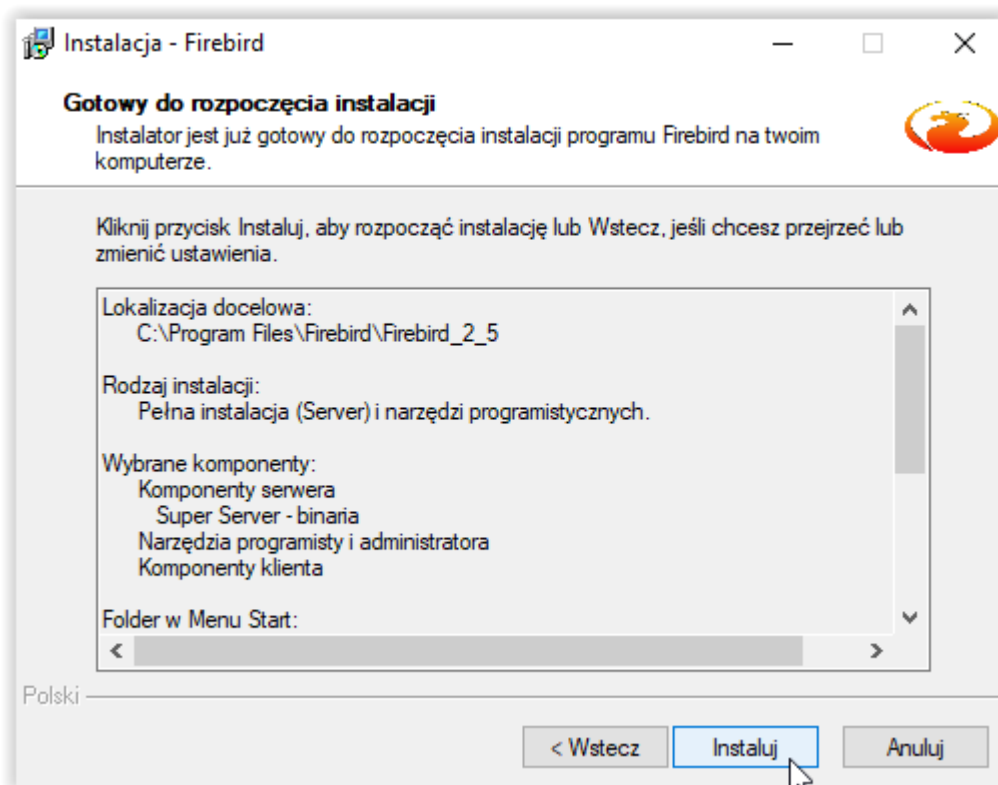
Instalacja - Firebird

Gotowy do rozpoczęcia instalacji
Instalator jest już gotowy do rozpoczęcia instalacji programu Firebird na twoim komputerze.

Kliknij przycisk Instaluj, aby rozpocząć instalację lub Wstecz, jeśli chcesz przejrzeć lub zmienić ustawienia.

Lokalizacja docelowa:
C:\Program Files\Firebird\Firebird_2_5

Rodzaj instalacji:
Pełna instalacja (Server) i narzędzi programistycznych.

Wybrane komponenty:
Komponenty serwera
Super Server - binaria
Narzędzia programisty i administratora
Komponenty klienta

Folder w Menu Start:

Polski

< Wstecz
Instaluj
Anuluj